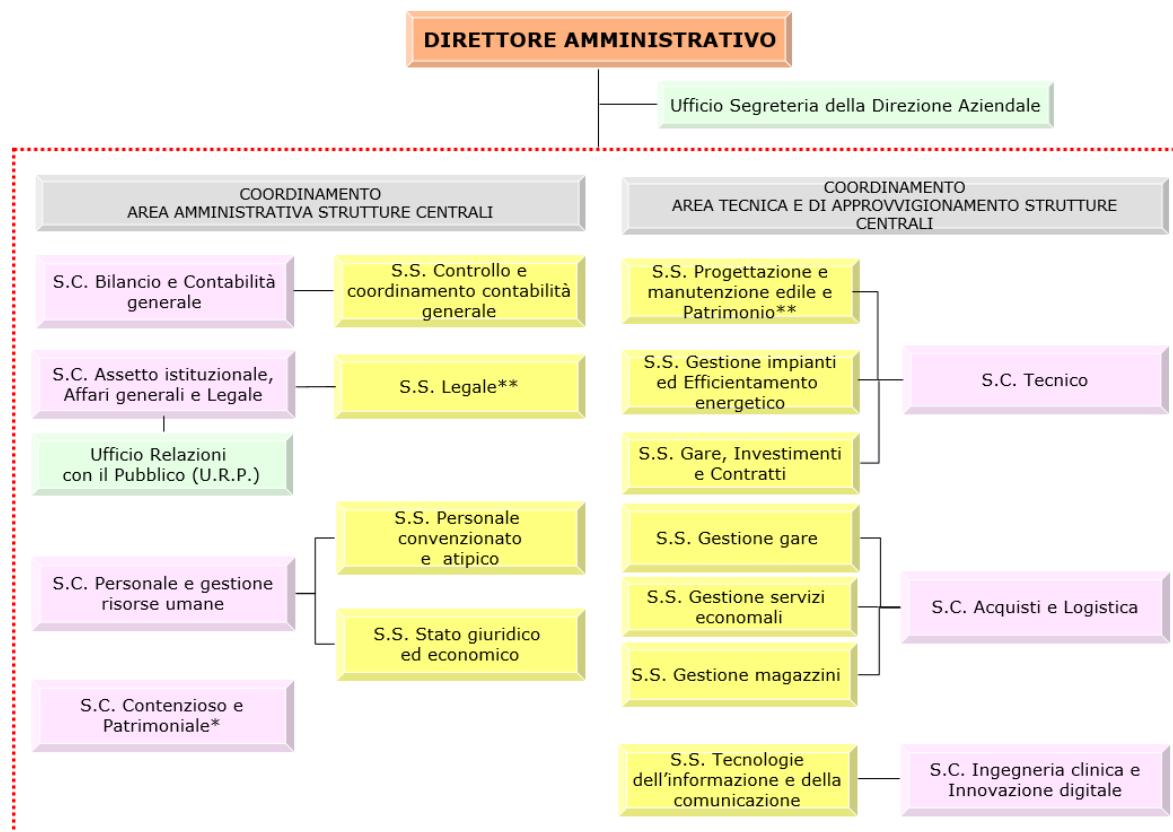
DIRETTORE AMMINISTRATIVO

Ufficio Segreteria della Direzione Aziendale

COORDINAMENTO
AREA AMMINISTRATIVA STRUTTURE CENTRALI

S.C. Bilancio e Contabilità generale

S.S. Controllo e coordinamento contabilità generale

S.C. Assetto istituzionale, Affari generali e Legale

S.S. Legale**

Ufficio Relazioni con il Pubblico (U.R.P.)

S.C. Personale e gestione risorse umane

S.S. Personale convenzionato e atipico

S.S. Stato giuridico ed economico

S.C. Contenzioso e Patrimoniale*

COORDINAMENTO
AREA TECNICA E DI APPROVVIGIONAMENTO STRUTTURE CENTRALI

S.S. Progettazione e manutenzione edile e Patrimonio**

S.S. Gestione impianti ed Efficientamento energetico

S.S. Gare, Investimenti e Contratti

S.C. Tecnico

S.S. Gestione gare

S.S. Gestione servizi economali

S.S. Gestione magazzini

S.C. Acquisti e Logistica

S.S. Tecnologie dell'informazione e della comunicazione

S.C. Ingegneria clinica e Innovazione digitale